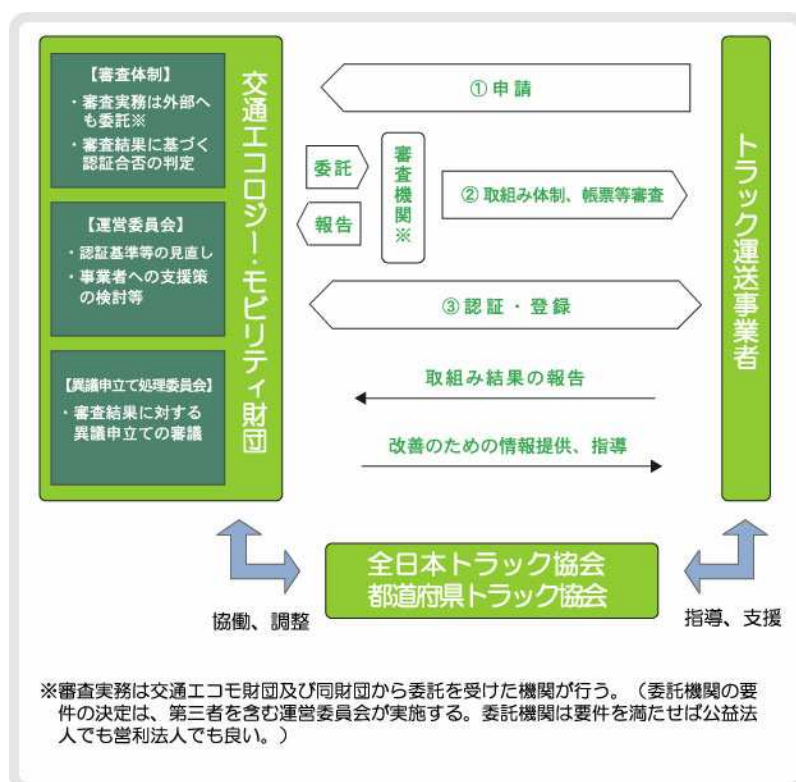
【審査体制】
・審査実務は外部へも委託※
・審査結果に基づく認証合否の判定

【運営委員会】
・認証基準等の見直し
・事業者への支援策の検討等

【異議申立て処理委員会】
・審査結果に対する異議申立ての審議

交通エコロジー・モビリティ財団

① 申請

委託

報告

審査機関※

② 取組み体制、帳票等審査

③ 認証・登録

取組み結果の報告

改善のための情報提供、指導

トラック運送事業者

全日本トラック協会
都道府県トラック協会

協働、調整

指導、支援

※審査実務は交通エコモ財団及び同財団から委託を受けた機関が行う。（委託機関の要件の決定は、第三者を含む運営委員会が実施する。委託機関は要件を満たせば公益法人でも営利法人でも良い。）